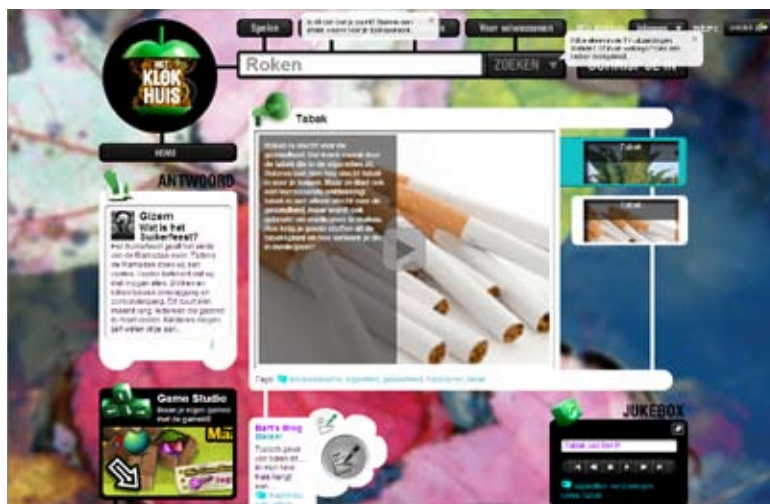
HET KLOKHUIS

Spelen

Voor volwassenen

Roken

ZOEKEN

HOME

ANTWOORD

Gizem
Wat is het Suikerfeest?

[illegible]

Tabak

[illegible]

Tabak

Tabak

Tags: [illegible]

Game Studio
Bouw je eigen games met de gamekit!

Bart's Blog

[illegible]

JUKEBOX

Tabak van Bert?

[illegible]